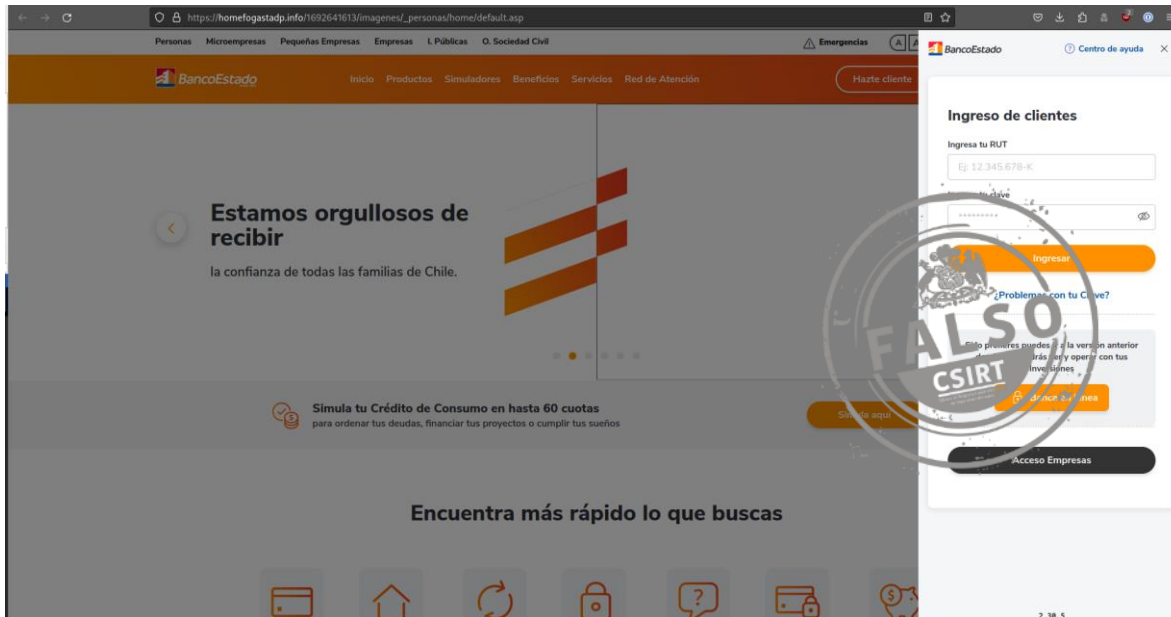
https://homefogastadp.info/1692641613/imagenes/_personas/home/default.asp

Personas Microempresas Pequeñas Empresas Empresas I. Públicas O. Sociedad Civil

Emergencias

BancoEstado

Inicio Productos Simuladores Beneficios Servicios Red de Atención

Hazte cliente

Estamos orgullosos de recibir

la confianza de todas las familias de Chile.

Simula tu Crédito de Consumo en hasta 60 cuotas

para ordenar tus deudas, financiar tus proyectos o cumplir tus sueños

Simula aquí

Encuentra más rápido lo que buscas

BancoEstado

Centro de ayuda

Ingreso de clientes

Ingresa tu RUT

Ej: 12.345.678-K

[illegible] tu clave

Ingresar

¿Problemas con tu Clave?

Si lo prefieres puedes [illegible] a la versión anterior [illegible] podrás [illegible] y operar con tus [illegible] inversiones

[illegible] línea

Acceso Empresas

FALSO

CSIRT

2.38.5